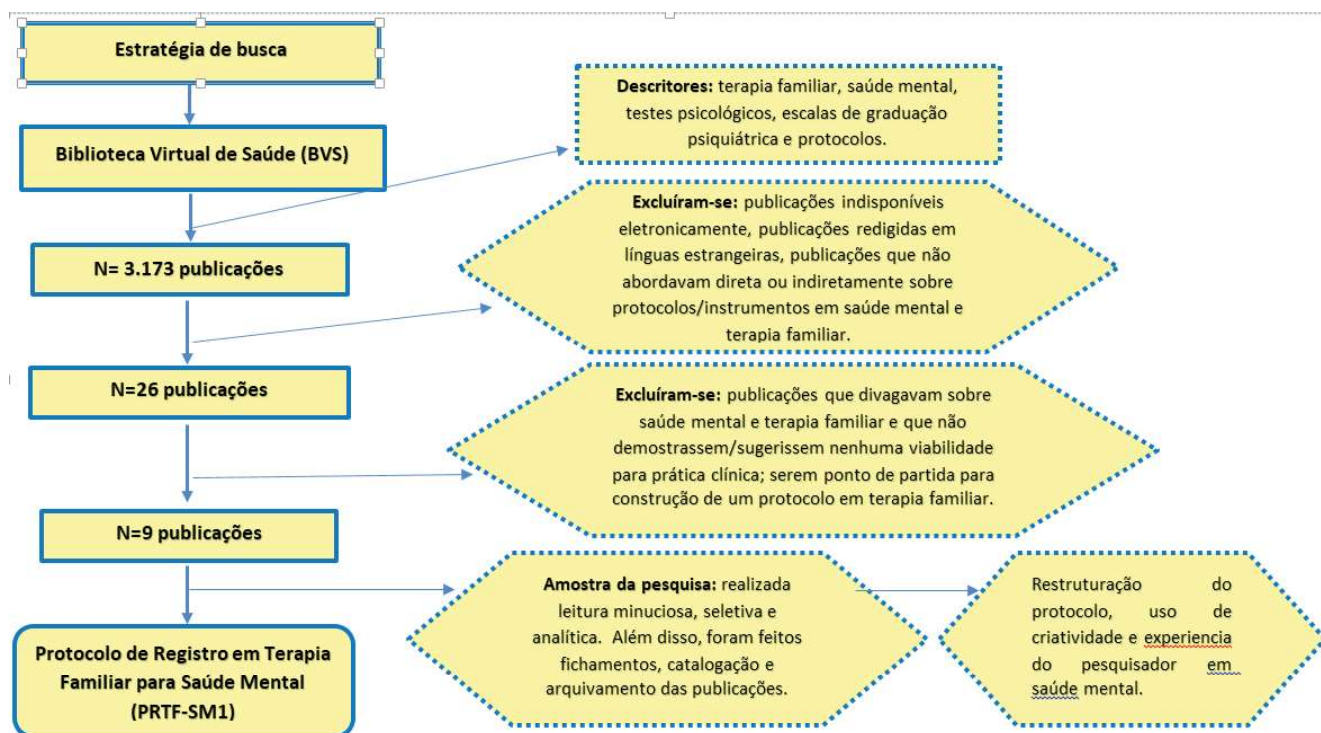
Estratégia de busca

Biblioteca Virtual de Saúde (BVS)

N= 3.173 publicações

N=26 publicações

N=9 publicações

Protocolo de Registro em Terapia Familiar para Saúde Mental (PRTF-SM1)

Descritores: terapia familiar, saúde mental, testes psicológicos, escalas de graduação psiquiátrica e protocolos.

Excluíram-se: publicações indisponíveis eletronicamente, publicações redigidas em línguas estrangeiras, publicações que não abordavam direta ou indiretamente sobre protocolos/instrumentos em saúde mental e terapia familiar.

Excluíram-se: publicações que divagavam sobre saúde mental e terapia familiar e que não demostrassem/sugerissem nenhuma viabilidade para prática clínica; serem ponto de partida para construção de um protocolo em terapia familiar.

Amostra da pesquisa: realizada leitura minuciosa, seletiva e analítica. Além disso, foram feitos fichamentos, catalogação e arquivamento das publicações.

Restruturação do protocolo, uso de criatividade e experiencia do pesquisador em saúde mental.